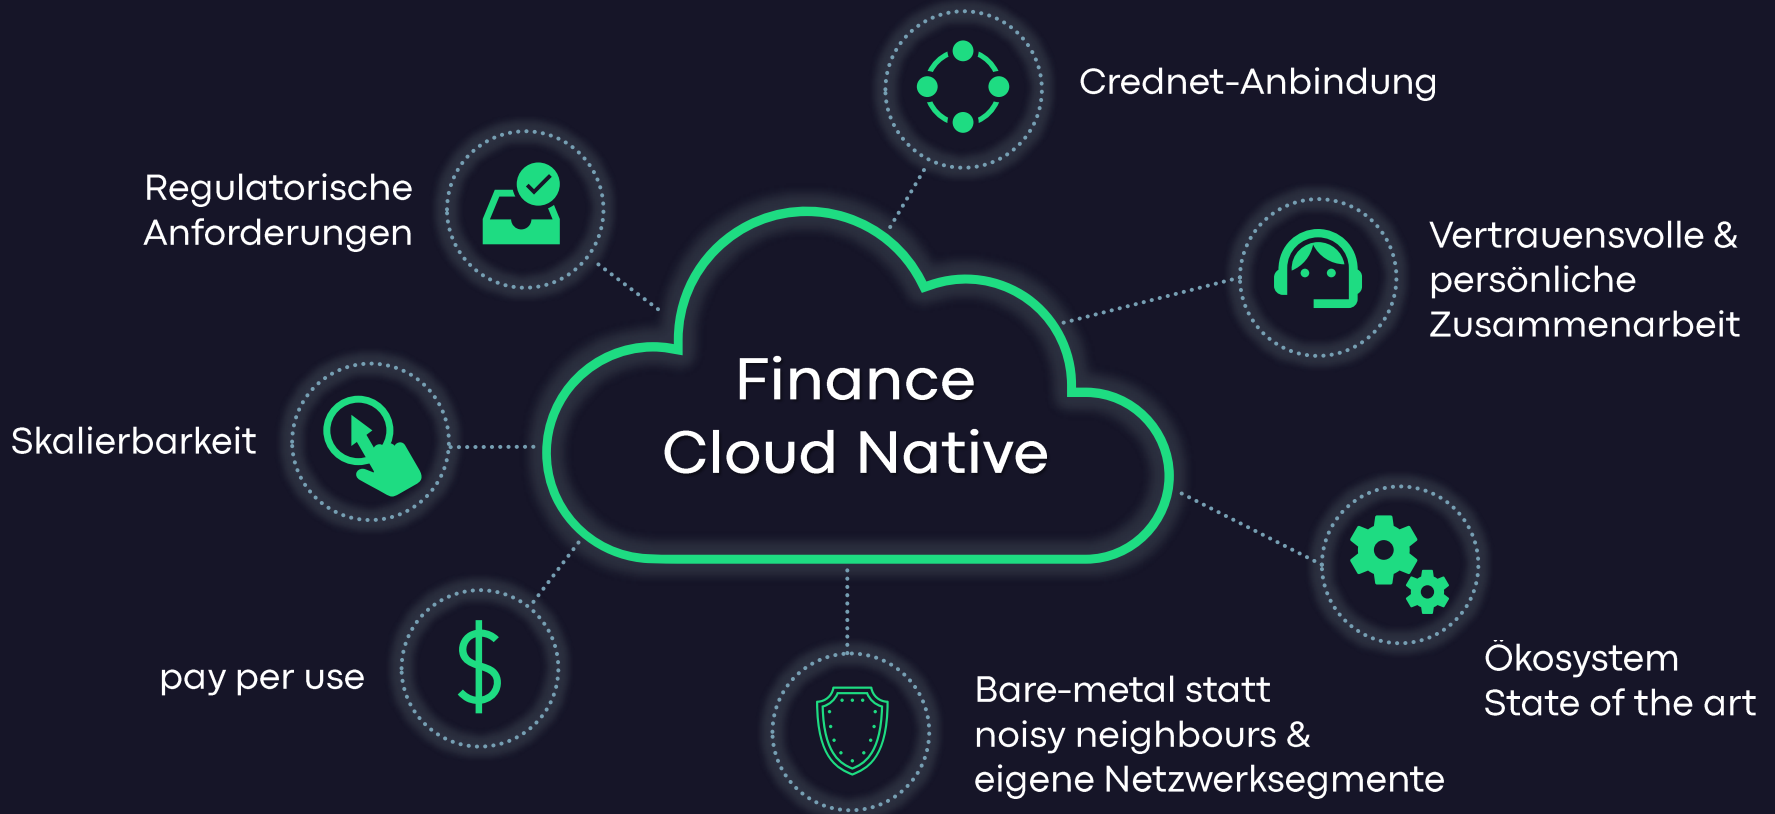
Crednet-Anbindung

Regulatorische Anforderungen

Vertrauensvolle & persönliche Zusammenarbeit

Finance Cloud Native

Skalierbarkeit

pay per use

Ökosystem State of the art

Bare-metal statt noisy neighbours & eigene Netzwerksegmente